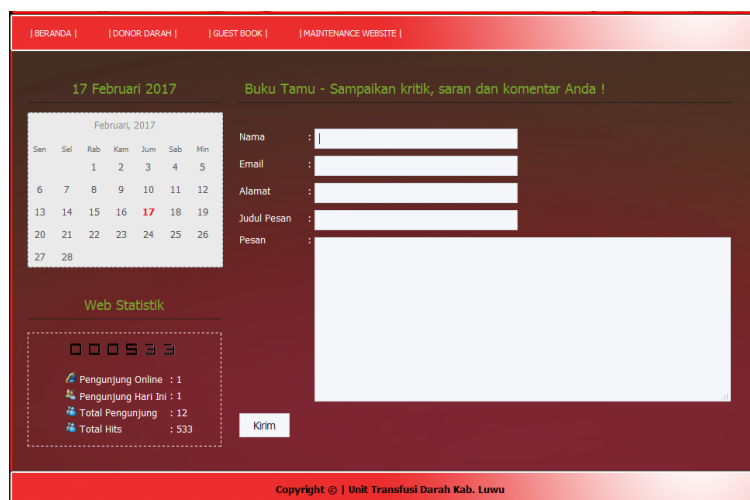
| BERANDA | | DONOR DARAH | | GUEST BOOK | | MAINTENANCE WEBSITE |

17 Februari 2017

Februari, 2017

| Sen | Sel | Rab | Kam | Jum | Sab | Min |
|---|---|---|---|---|---|---|
| | | 1 | 2 | 3 | 4 | 5 |
| 6 | 7 | 8 | 9 | 10 | 11 | 12 |
| 13 | 14 | 15 | 16 | 17 | 18 | 19 |
| 20 | 21 | 22 | 23 | 24 | 25 | 26 |
| 27 | 28 | | | | | |

Web Statistik

000533

Pengunjung Online : 1
Pengunjung Hari Ini : 1
Total Pengunjung : 12
Total Hits : 533

Buku Tamu - Sampaikan kritik, saran dan komentar Anda !

Nama :
Email :
Alamat :
Judul Pesan :
Pesan :

Kirim

Copyright © | Unit Transfusi Darah Kab. Luwu